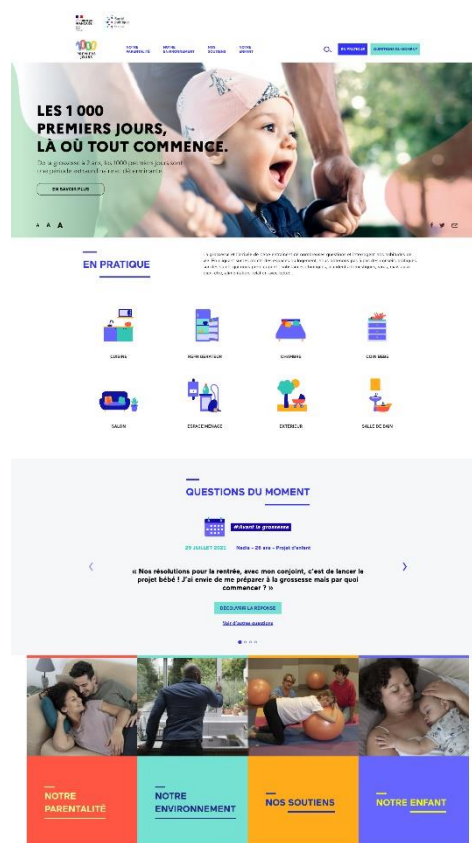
LES 1 000 PREMIERS JOURS, LÀ OÙ TOUT COMMENCE.

De la grossesse à 2 ans, les 1000 premiers jours sont une période extraordinaire de découverte

EN SAVOIR PLUS

A A A

VOTRE PARENTALITÉ
VOTRE ENVIRONNEMENT
NOS SOUTIENS
VOTRE ENFANT

EN PRATIQUE

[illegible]

CUISINE
RÉFRIGÉRATEUR
CHAMBRE
COIN BÉBÉ
SALON
ESPACE MÉNAGE
EXTÉRIEUR
SALLE DE BAIN

QUESTIONS DU MOMENT

#Avant la grossesse

29 JUILLET 2021   Nadia - 28 ans - Projet d'enfant

« Nos résolutions pour la rentrée, avec mon conjoint, c'est de lancer le projet bébé ! J'ai envie de me préparer à la grossesse mais par quoi commencer ? »

DÉCOUVRIR LA RÉPONSE

Voir d'autres questions

NOTRE PARENTALITÉ
NOTRE ENVIRONNEMENT
NOS SOUTIENS
NOTRE ENFANT